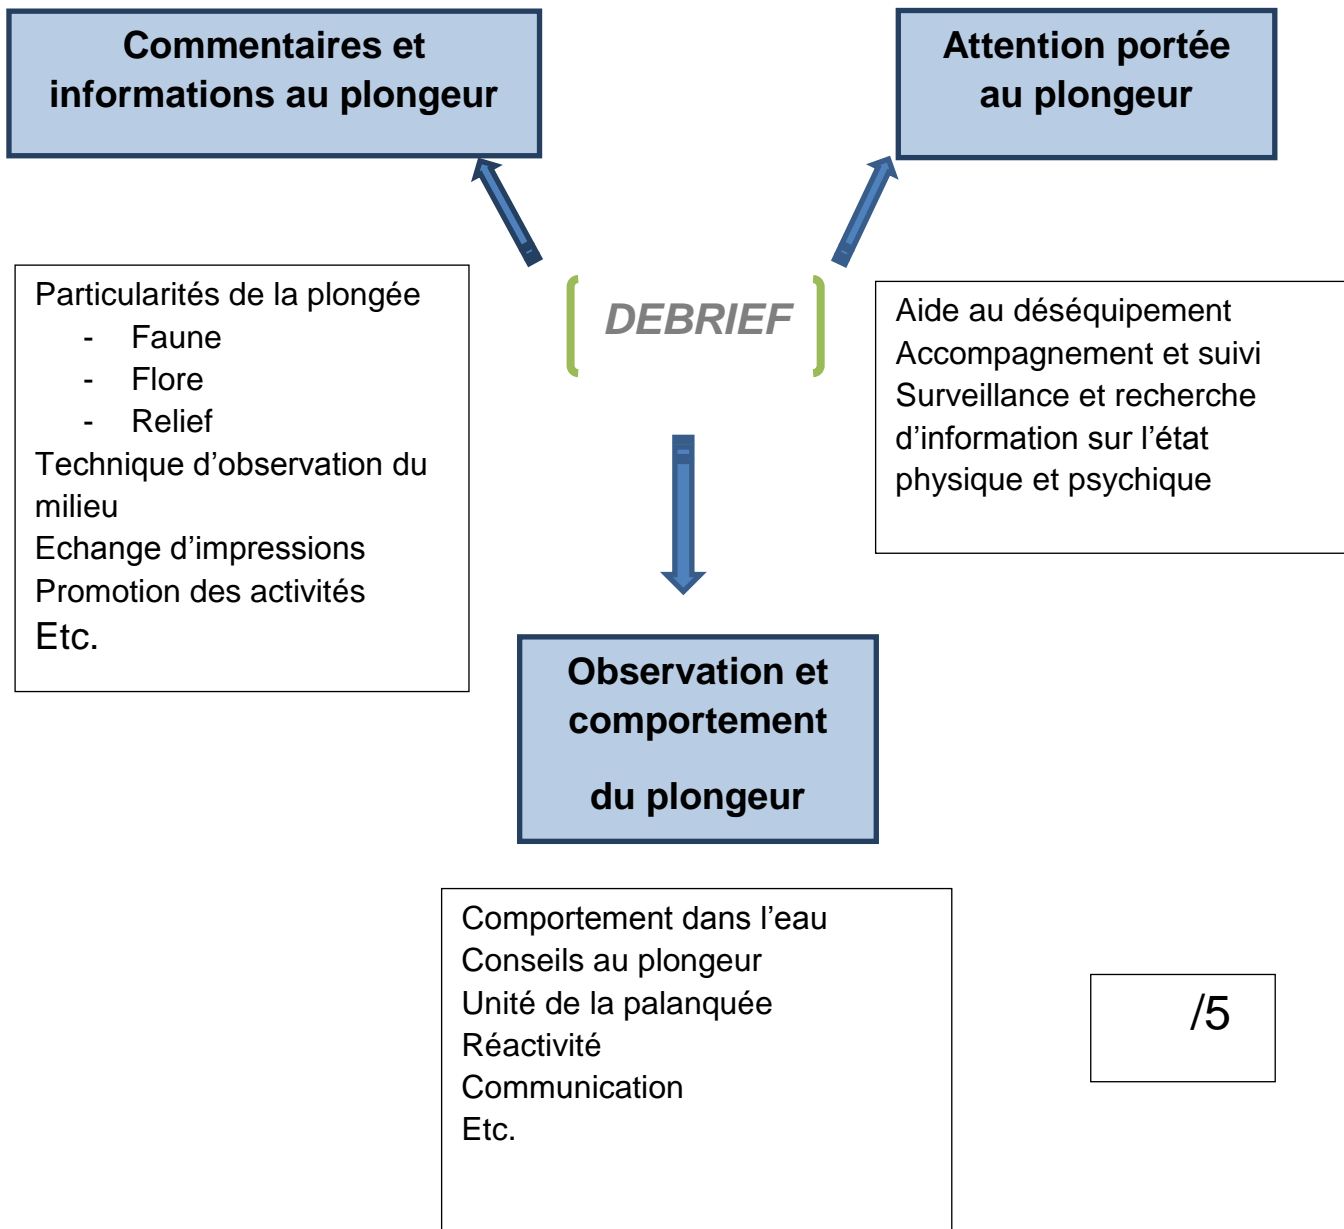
Commentaires et informations au plongeur

Attention portée au plongeur

Particularités de la plongée
- Faune
- Flore
- Relief
Technique d'observation du milieu
Echange d'impressions
Promotion des activités
Etc.

DEBRIEF

Aide au déséquipement
Accompagnement et suivi
Surveillance et recherche d'information sur l'état physique et psychique

Observation et comportement

du plongeur

Comportement dans l'eau
Conseils au plongeur
Unité de la palanquée
Réactivité
Communication
Etc.

/5